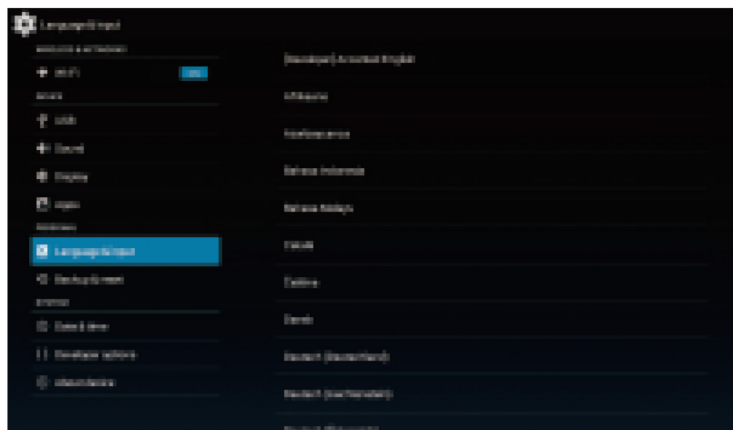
Language & input

WIRELESS & NETWORKS

Wi-Fi

ON

DEVICE

USB

Sound

Display

Apps

PERSONAL

Language & input

Backup & reset

SYSTEM

Date & time

Developer options

About device

[Developer] Accented English

Afrikaans

Azərbaycanca

Bahasa Indonesia

Bahasa Melayu

Català

Čeština

Dansk

Deutsch (Deutschland)

Deutsch (Liechtenstein)

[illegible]